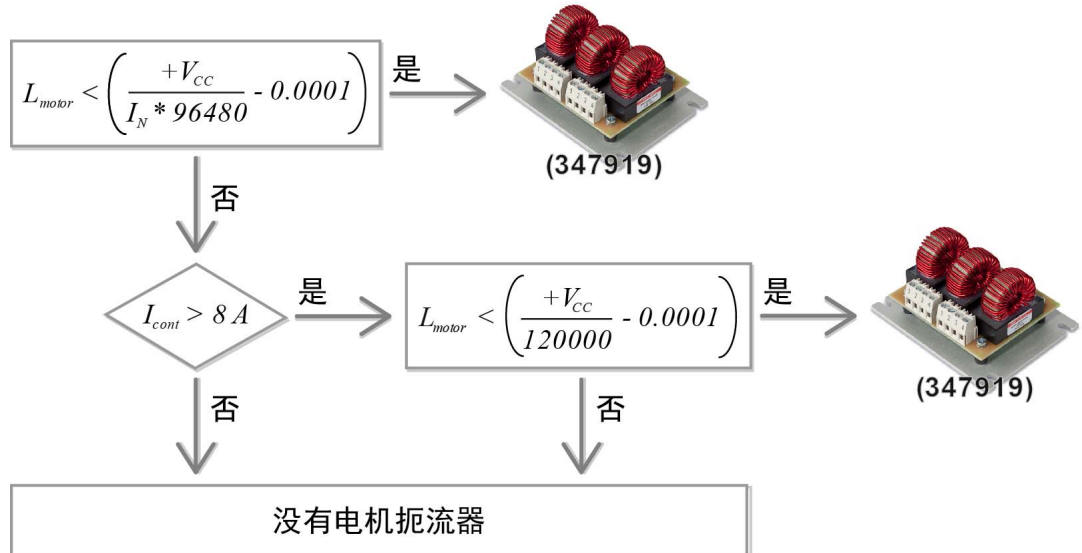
$L_{motor} < \left( \frac{+V_{CC}}{I_N * 96480} - 0.0001 \right)$

是

(347919)

否

$I_{cont} > 8\,A$

是

$L_{motor} < \left( \frac{+V_{CC}}{120000} - 0.0001 \right)$

是

(347919)

否

否

没有电机扼流器